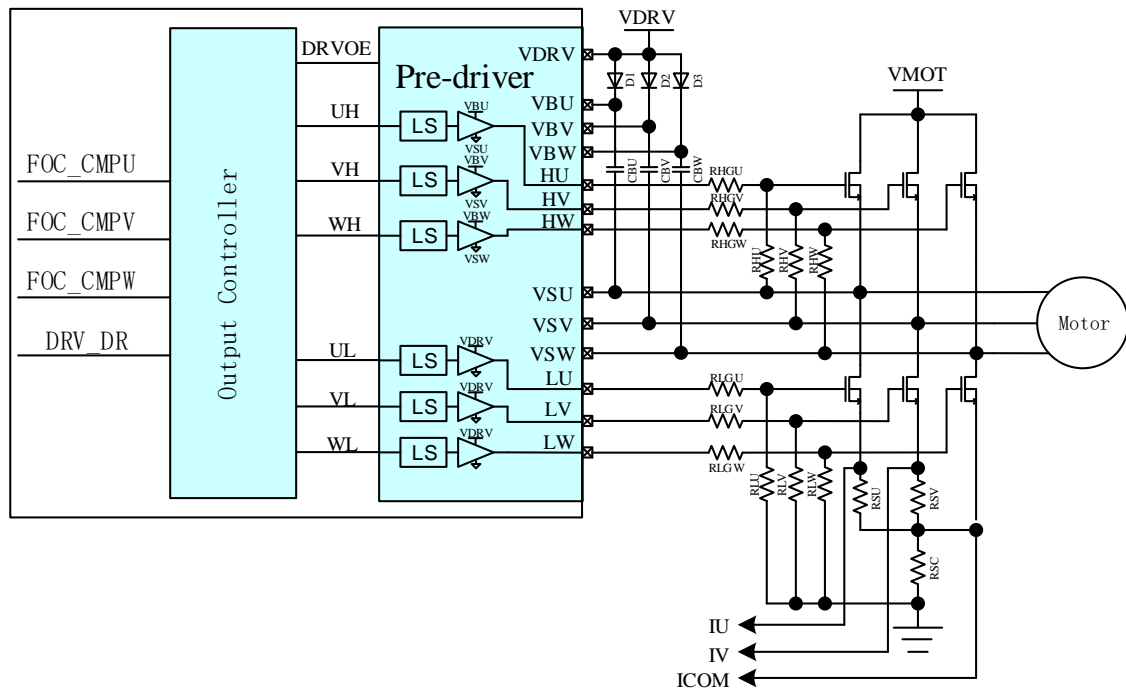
VDRV
VMOT
DRVOE
Pre-driver
VDRV
D1
D2
D3
UH
LS
VBU
VBU
VBV
VSU
VBW
FOC_CMPU
VH
LS
VBV
HU
CBU
CBV
CBW
RHGU
VSV
HV
RHGV
FOC_CMPV
WH
LS
VBW
HW
RHGW
VSW
RHU
RHV
RHW
FOC_CMPW
Output Controller
VSU
VSV
Motor
DRV_DR
UL
LS
VDRV
VSW
LU
RLGU
VL
LS
VDRV
LV
RLGV
WL
LS
VDRV
LW
RLGW
RLU
RLV
RLW
RSU
RSV
RSC
IU
IV
ICOM